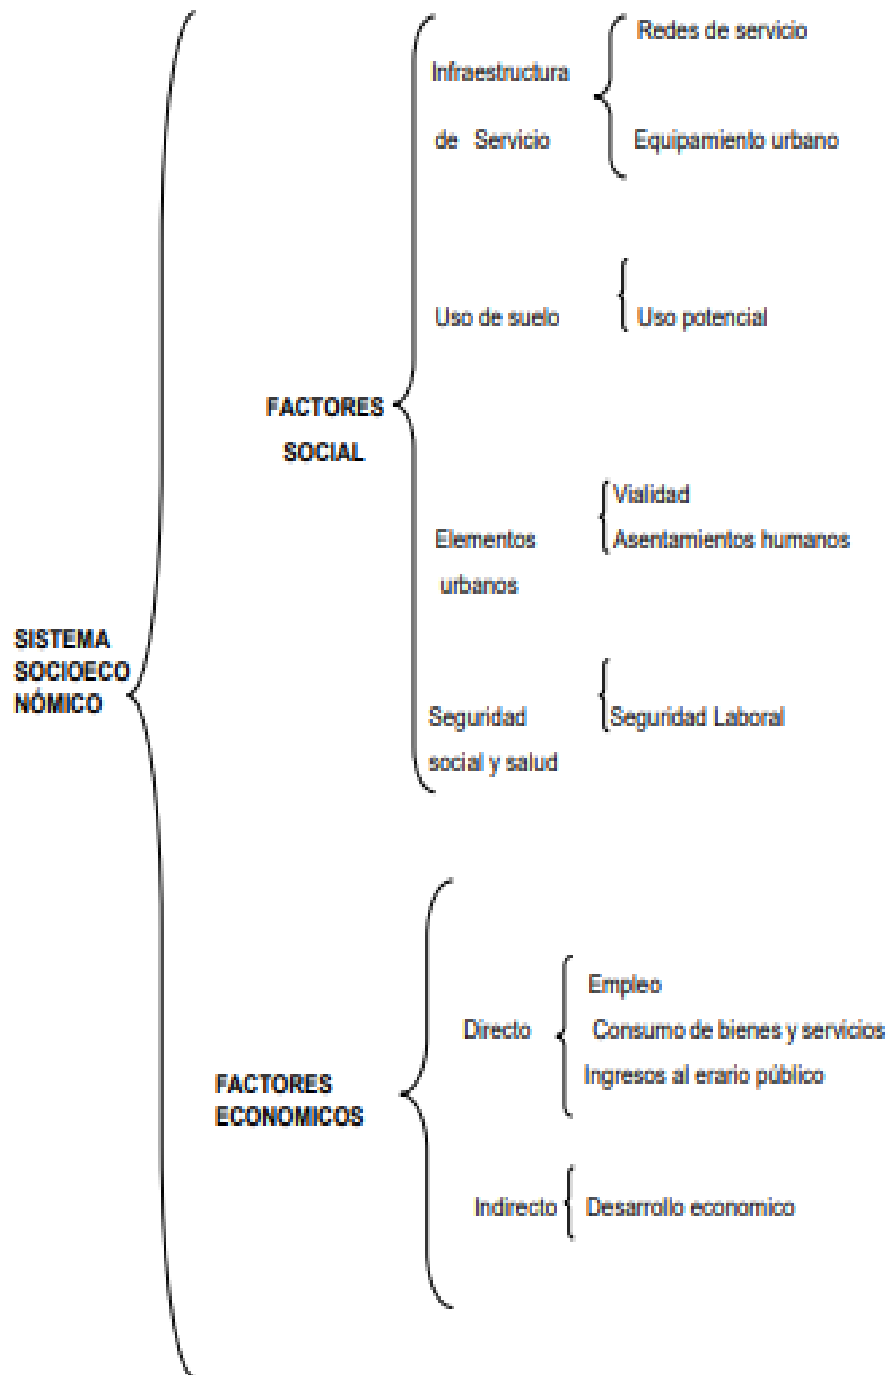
SISTEMA SOCIOECONÓMICO

FACTORES SOCIAL

Infraestructura de Servicio

Redes de servicio

Equipamiento urbano

Uso de suelo

Uso potencial

Elementos urbanos

Vialidad

Asentamientos humanos

Seguridad social y salud

Seguridad Laboral

FACTORES ECONOMICOS

Directo

Empleo

Consumo de bienes y servicios

Ingresos al erario público

Indirecto

Desarrollo economico